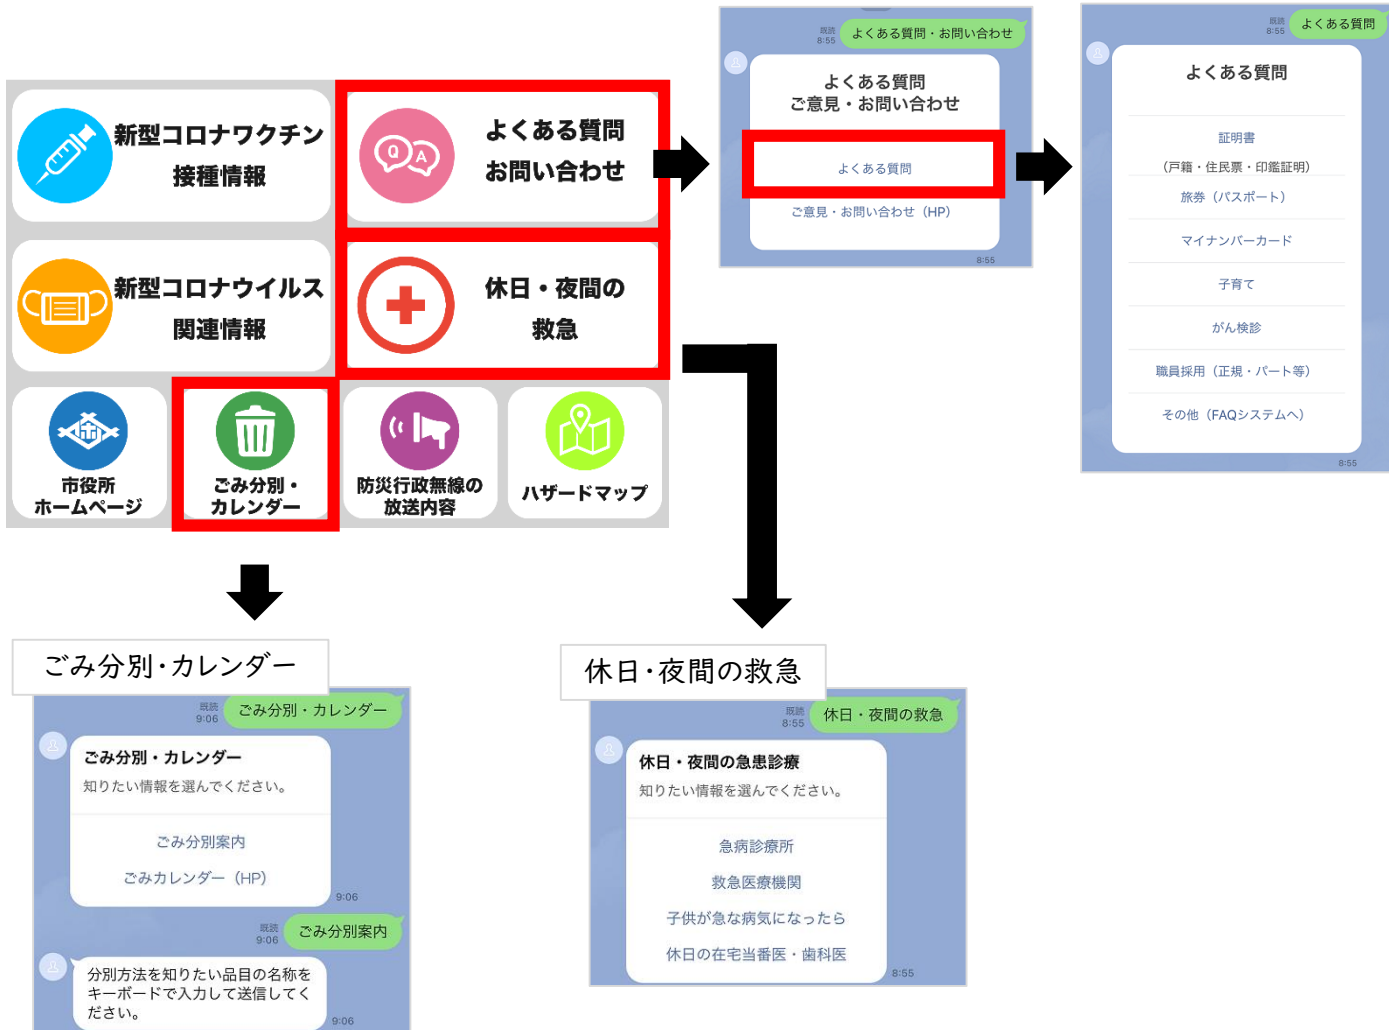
新型コロナワクチン
接種情報

よくある質問
お問い合わせ

新型コロナウイルス
関連情報

休日・夜間の
救急

市役所
ホームページ

ごみ分別・
カレンダー

防災行政無線の
放送内容

ハザードマップ

既読
8:55
よくある質問・お問い合わせ

よくある質問
ご意見・お問い合わせ

よくある質問

ご意見・お問い合わせ（HP）

8:55

既読
8:55
よくある質問

よくある質問

証明書
（戸籍・住民票・印鑑証明）

旅券（パスポート）

マイナンバーカード

子育て

がん検診

職員採用（正規・パート等）

その他（FAQシステムへ）

8:55

ごみ分別・カレンダー

既読
9:06
ごみ分別・カレンダー

ごみ分別・カレンダー
知りたい情報を選んでください。

ごみ分別案内

ごみカレンダー（HP）

9:06

既読
9:06
ごみ分別案内

分別方法を知りたい品目の名称をキーボードで入力して送信してください。

9:06

休日・夜間の救急

既読
8:55
休日・夜間の救急

休日・夜間の急患診療
知りたい情報を選んでください。

急病診療所

救急医療機関

子供が急な病気になったら

休日の在宅当番医・歯科医

8:55